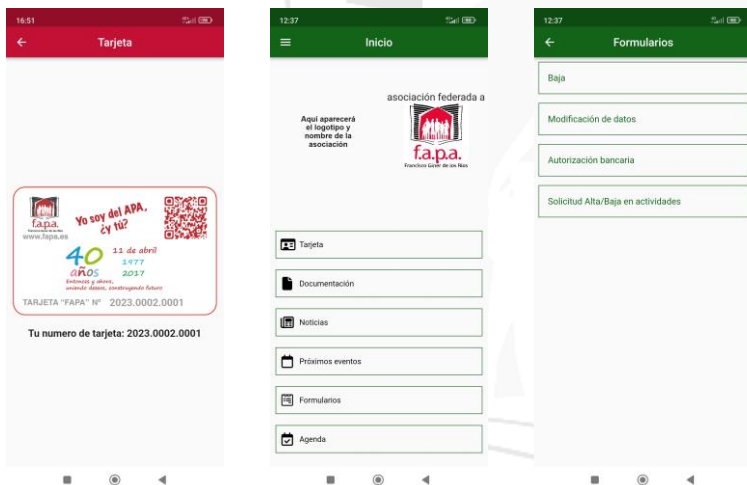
16:51

Tarjeta

f.a.p.a.
www.fapa.es

Yo soy del APA, ¿y tú?

40 años
11 de abril
1977
2017
Entonces y ahora, uniendo datos, construyendo futuro

TARJETA "FAPA" Nº 2023.0002.0001

Tu numero de tarjeta: 2023.0002.0001

12:37

Inicio

Aquí aparecerá el logotipo y nombre de la asociación

asociación federada a
f.a.p.a.
Francisco Giner de los Ríos

Tarjeta

Documentación

Noticias

Próximos eventos

Formularios

Agenda

12:37

Formularios

Baja

Modificación de datos

Autorización bancaria

Solicitud Alta/Baja en actividades